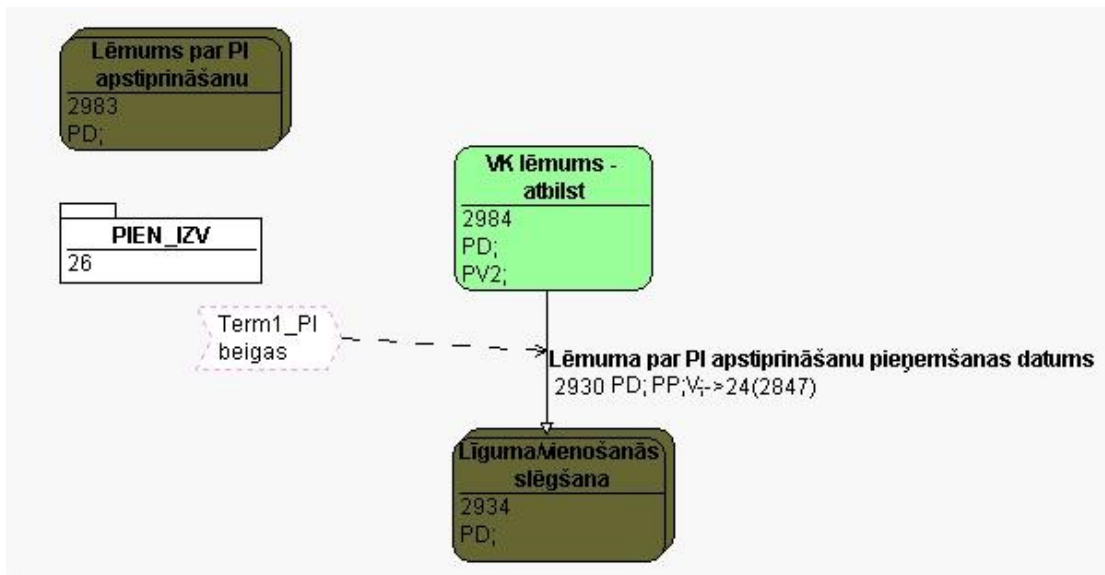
Lēmums par PI apstiprināšanu
2983
PD;

PIEN_IZV
26

VK lēmums - atbilst
2984
PD;
PV2;

Term1_PI beigas

Lēmuma par PI apstiprināšanu pieņemšanas datums
2930 PD; PP;V;-->24(2847)

Līguma/vienošanās slēgšana
2934
PD;